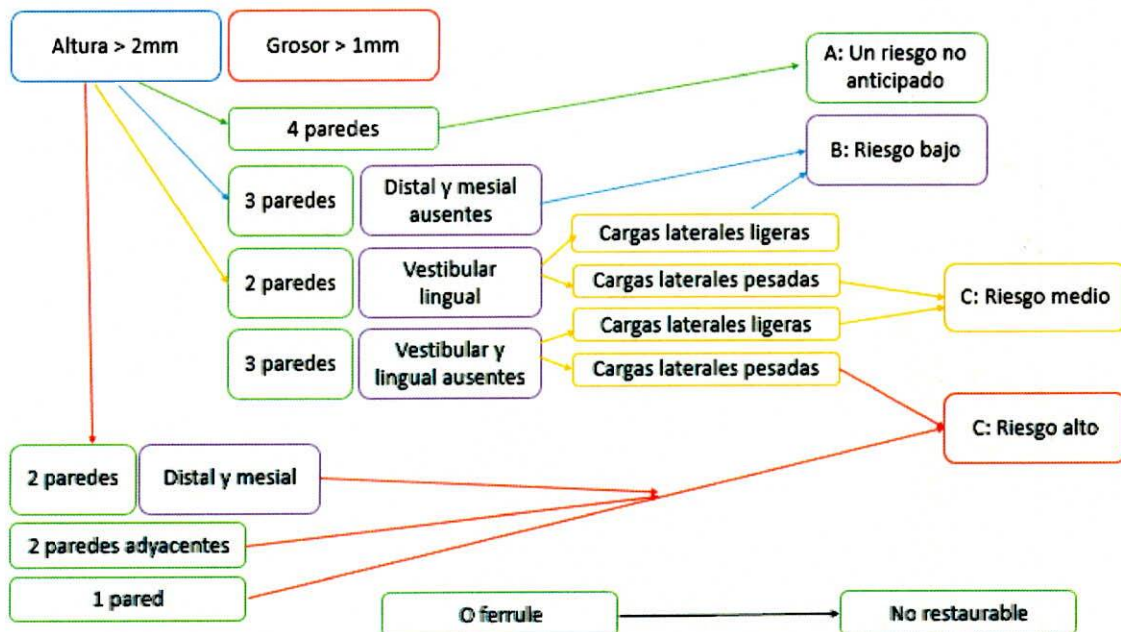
Altura > 2mm

Grosor > 1mm

A: Un riesgo no anticipado

4 paredes

B: Riesgo bajo

3 paredes

Distal y mesial ausentes

Cargas laterales ligeras

2 paredes

Vestibular lingual

Cargas laterales pesadas

C: Riesgo medio

Cargas laterales ligeras

3 paredes

Vestibular y lingual ausentes

Cargas laterales pesadas

C: Riesgo alto

2 paredes

Distal y mesial

2 paredes adyacentes

1 pared

O ferrule

No restaurable